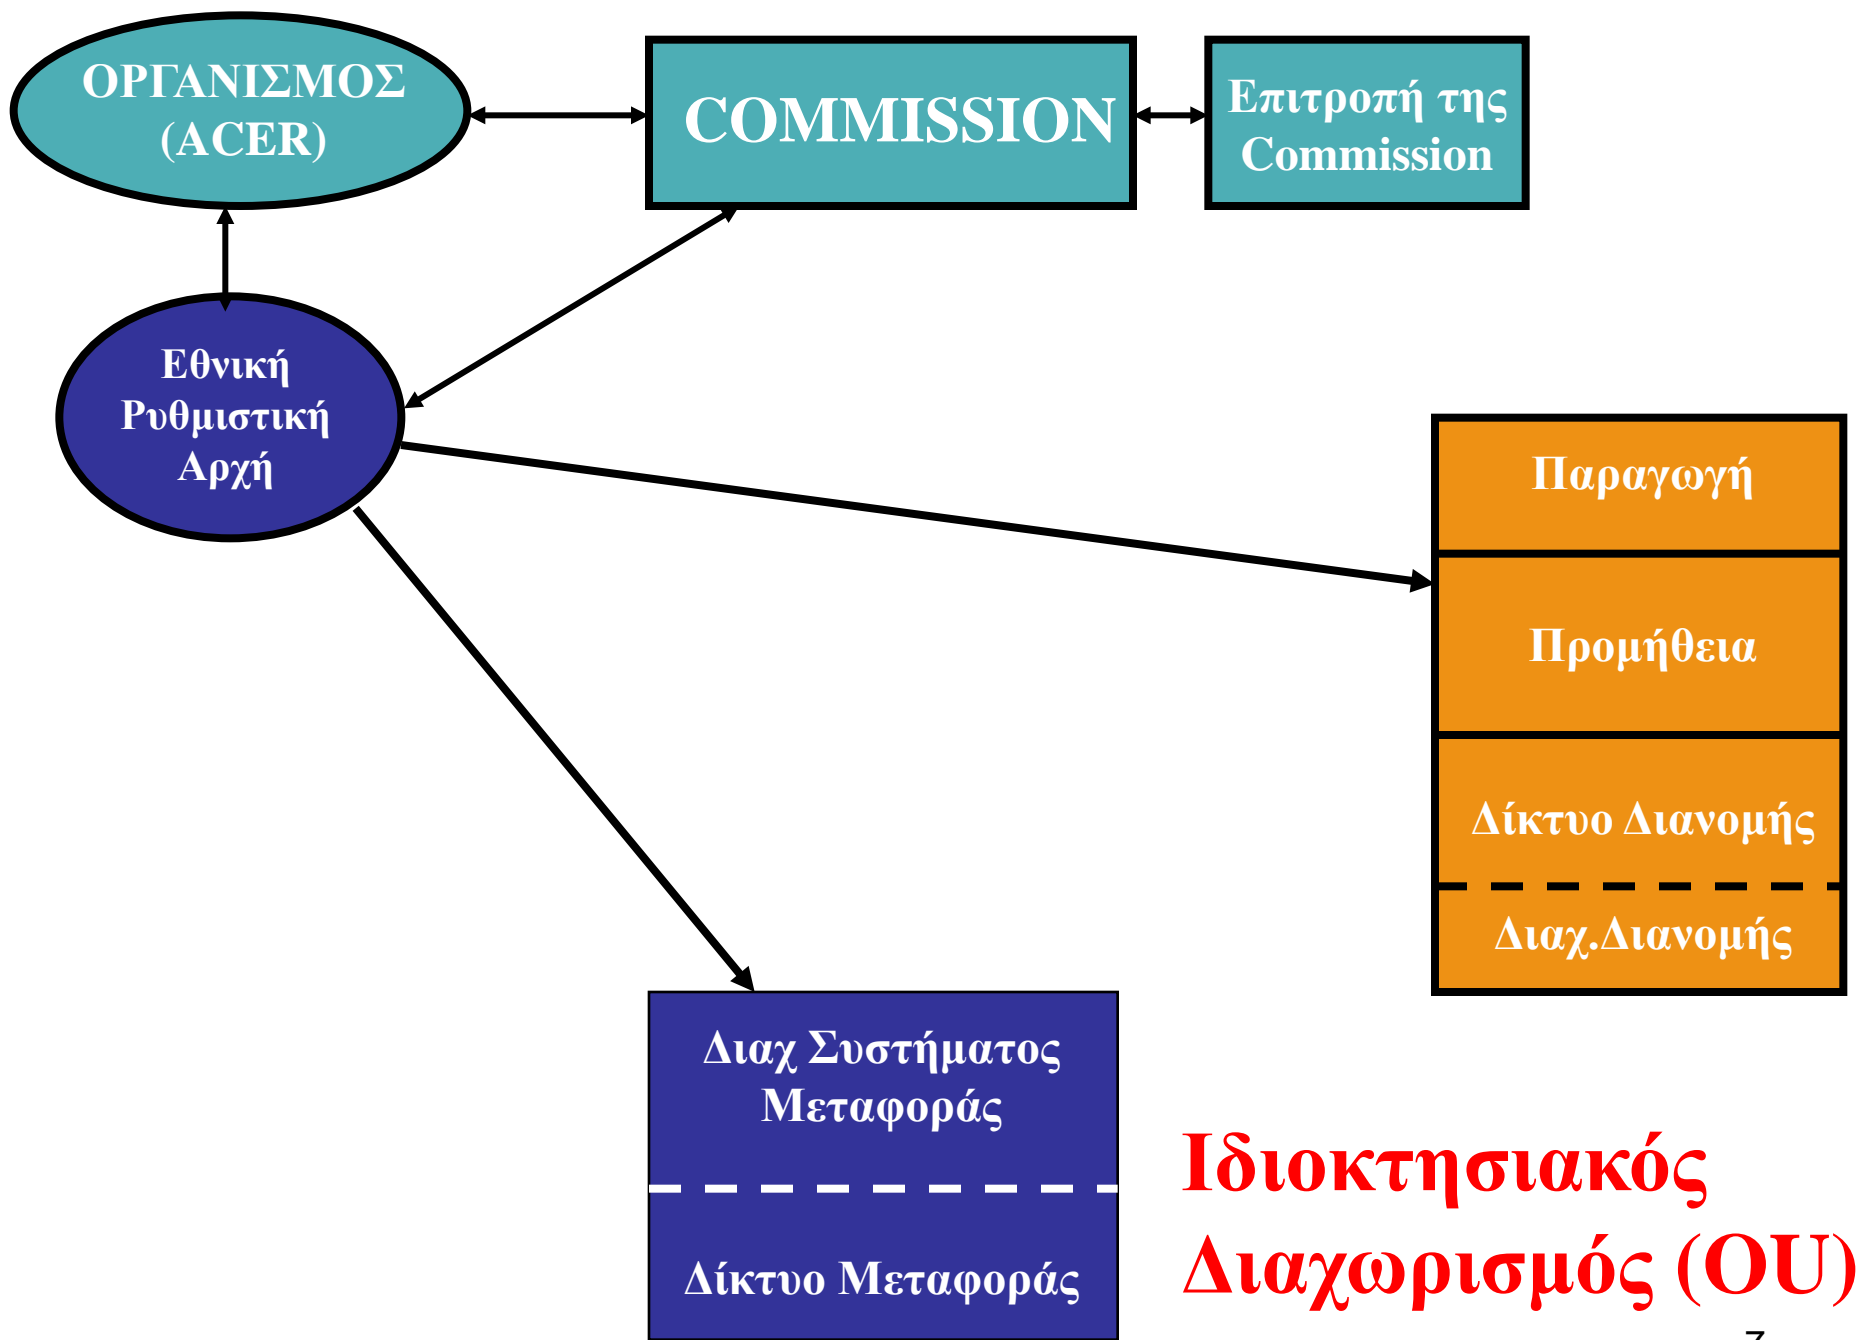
ΟΡΓΑΝΙΣΜΟΣ (ACER)

COMMISSION

Επιτροπή της Commission

Εθνική Ρυθμιστική Αρχή

Παραγωγή

Προμήθεια

Δίκτυο Διανομής

Διαχ.Διανομής

Διαχ Συστήματος Μεταφοράς

Δίκτυο Μεταφοράς

Ιδιοκτησιακός Διαχωρισμός (OU)

7